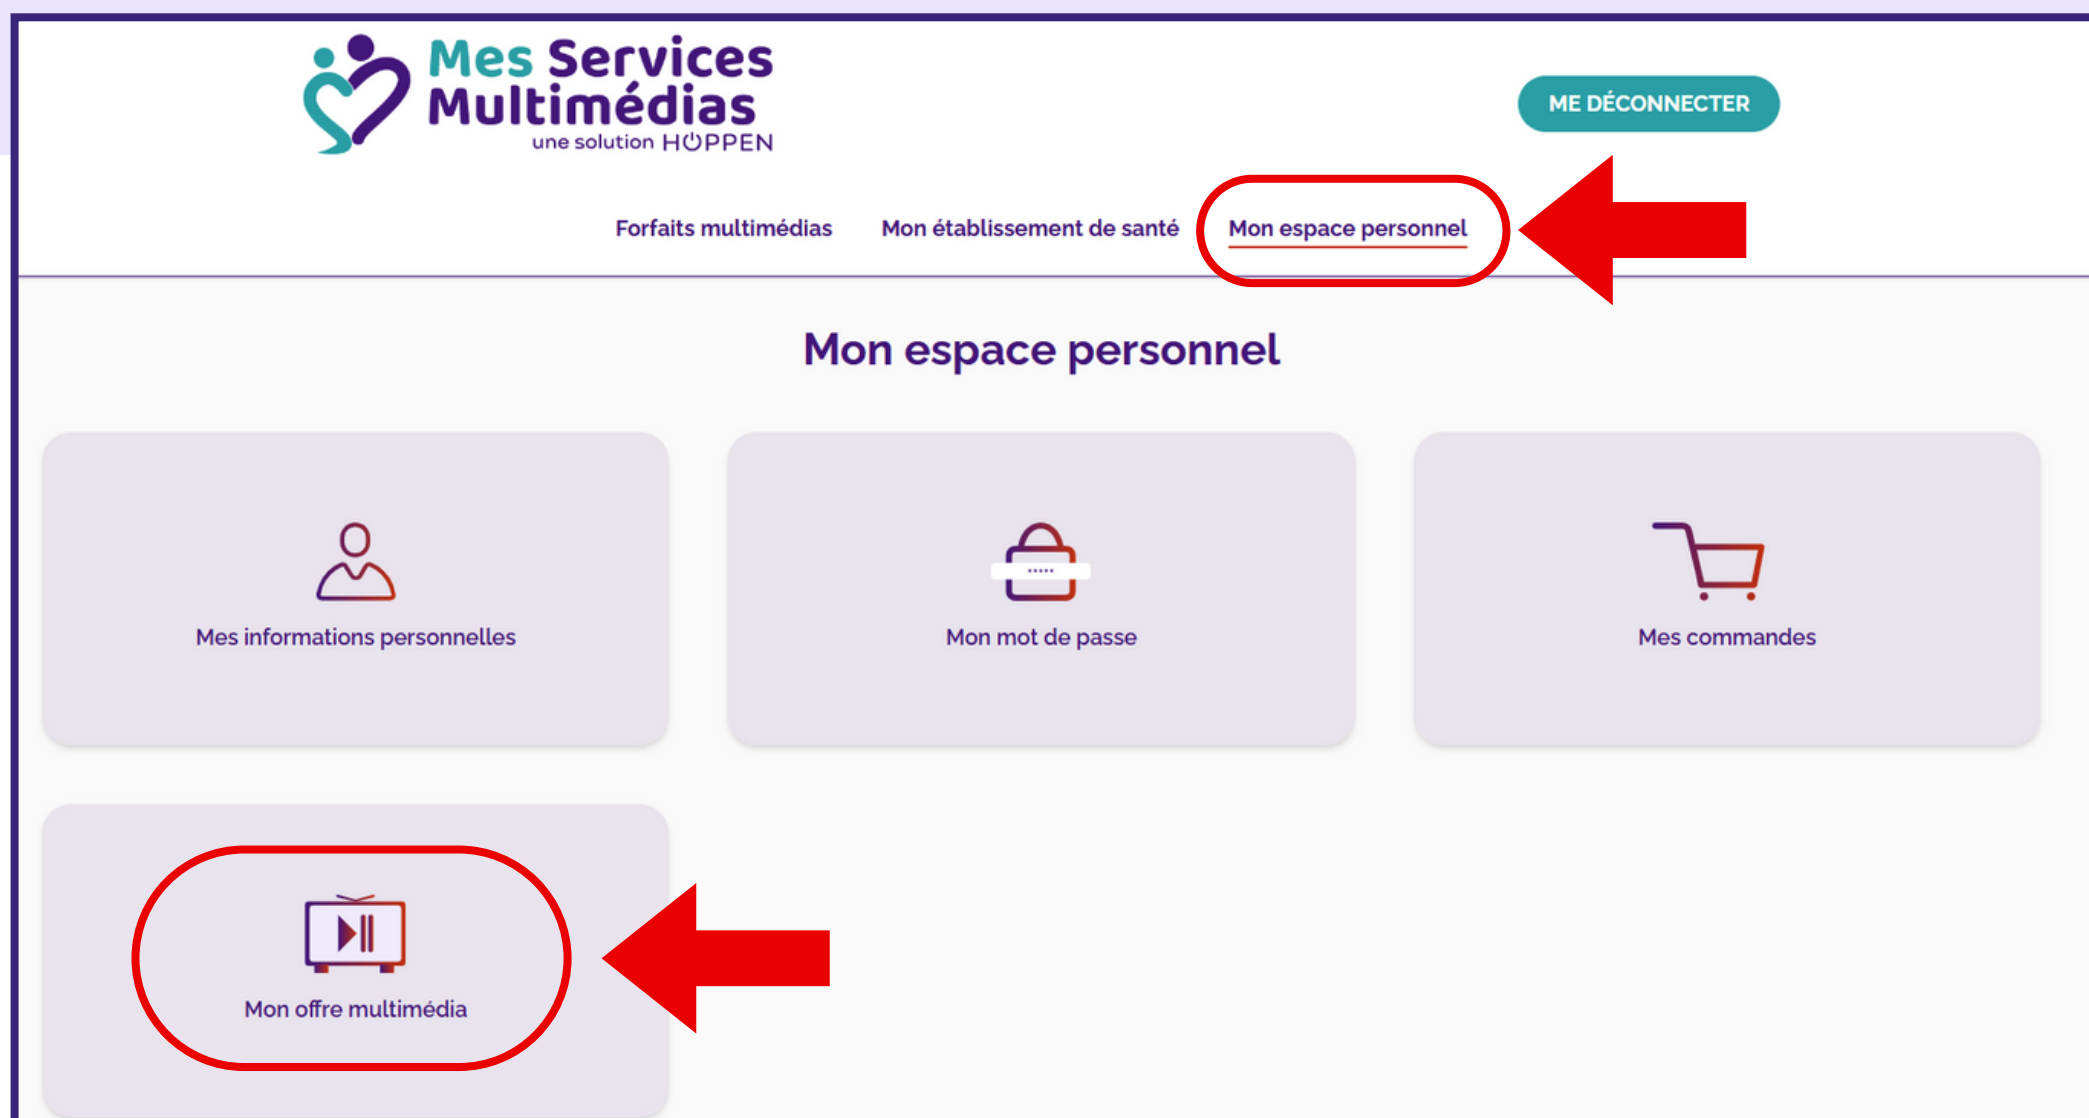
Mes Services Multimédias
une solution HÖPPEN

ME DÉCONNECTER

Forfaits multimédias
Mon établissement de santé
Mon espace personnel

Mon espace personnel

Mes informations personnelles

Mon mot de passe

Mes commandes

Mon offre multimédia